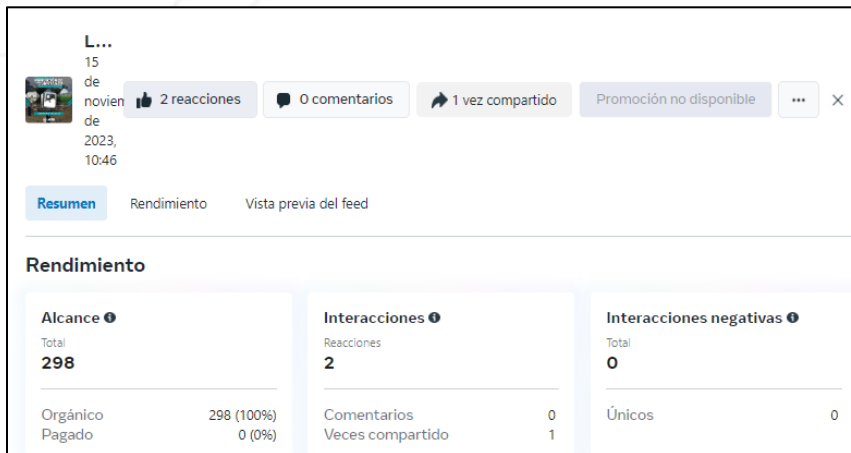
L...
15 de noviem de 2023, 10:46

2 reacciones
0 comentarios
1 vez compartido
Promoción no disponible
···
×

Resumen
Rendimiento
Vista previa del feed

Rendimiento

Alcance
Total
298
Orgánico 298 (100%)
Pagado 0 (0%)

Interacciones
Reacciones
2
Comentarios 0
Veces compartido 1

Interacciones negativas
Total
0
Únicos 0